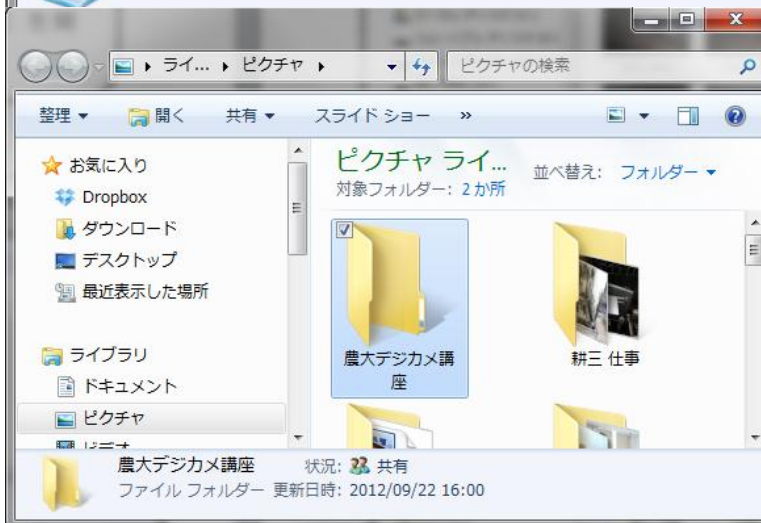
ライ... ▸ ピクチャ ▸

ピクチャの検索

整理 ▾ 開く 共有 ▾ スライド ショー »

お気に入り
Dropbox
ダウンロード
デスクトップ
最近表示した場所

ライブラリ
ドキュメント
ピクチャ
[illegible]

ピクチャ ライ...
対象フォルダー: 2 か所

並べ替え: フォルダー ▾

農大デジカメ講座

耕三 仕事

農大デジカメ講座 状況: 共有
ファイル フォルダー 更新日時: 2012/09/22 16:00